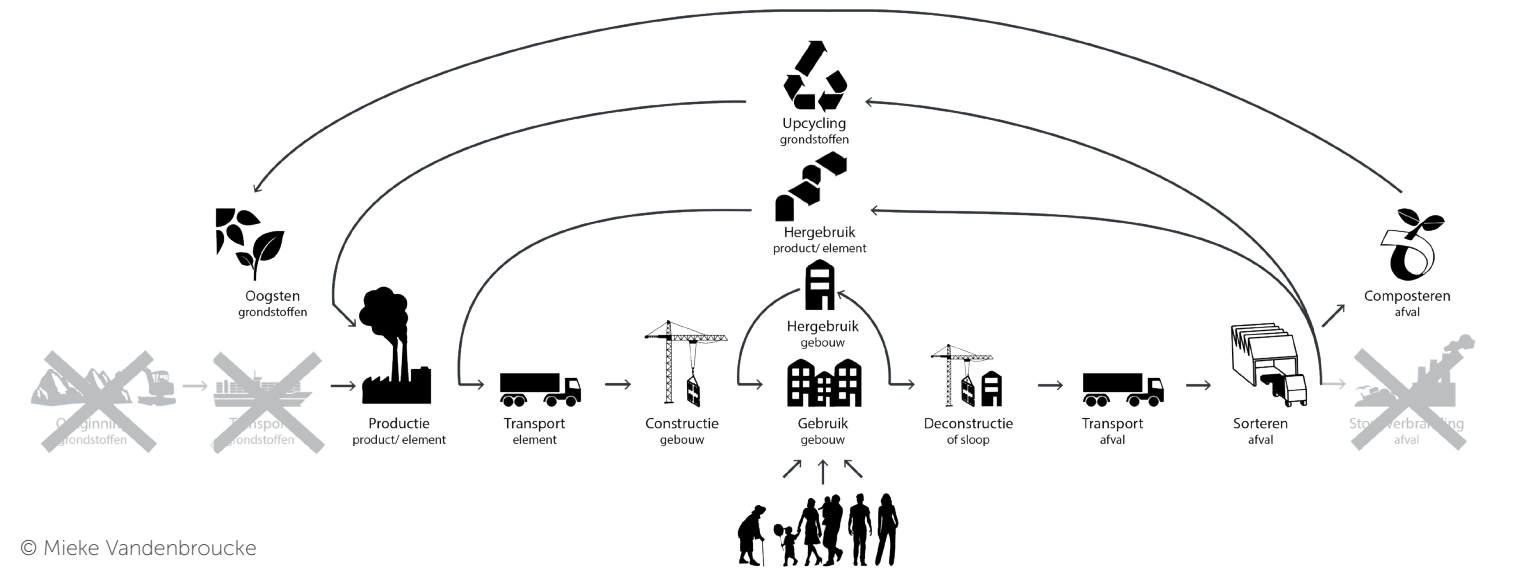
Upcycling
grondstoffen

Hergebruik
product/ element

Oogsten
grondstoffen

Composteren
afval

Hergebruik
gebouw

Ontginning
grondstoffen

Transport
grondstoffen

Productie
product/ element

Transport
element

Constructie
gebouw

Gebruik
gebouw

Deconstructie
of sloop

Transport
afval

Sorteren
afval

Stortverbranding
afval

© Mieke Vandenbroucke